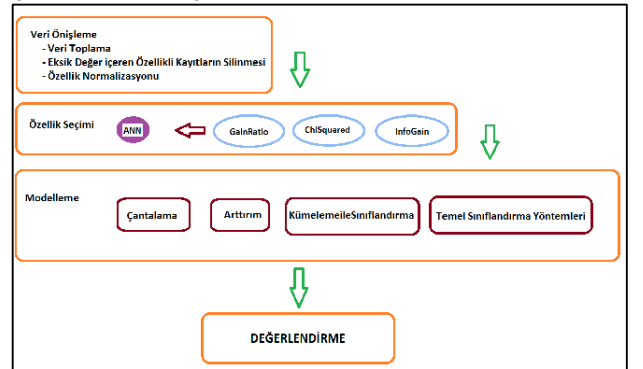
Veri Önişleme
- Veri Toplama
- Eksik Değer içeren Özellikli Kayıtların Silinmesi
- Özellik Normalizasyonu

Özellik Seçimi

ANN

GainRatio

ChiSquared

InfoGain

Modelleme

Çantalama

Arttırım

KümelemeileSınıflandırma

Temel Sınıflandırma Yöntemleri

DEĞERLENDİRME